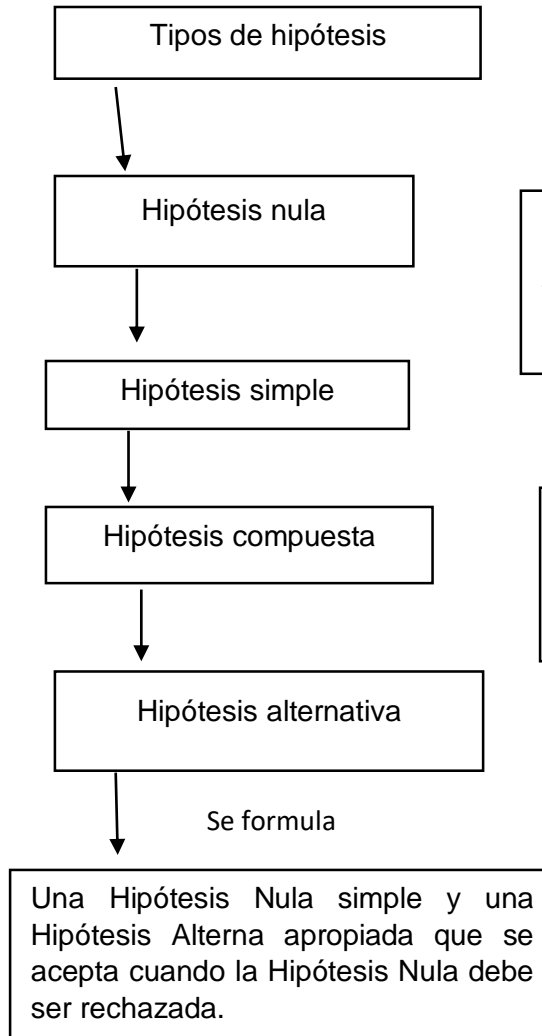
Tipos de hipótesis

Hipótesis nula

Hipótesis simple

Hipótesis compuesta

Hipótesis alternativa

Se formula

Una Hipótesis Nula simple y una Hipótesis Alterna apropiada que se acepta cuando la Hipótesis Nula debe ser rechazada.